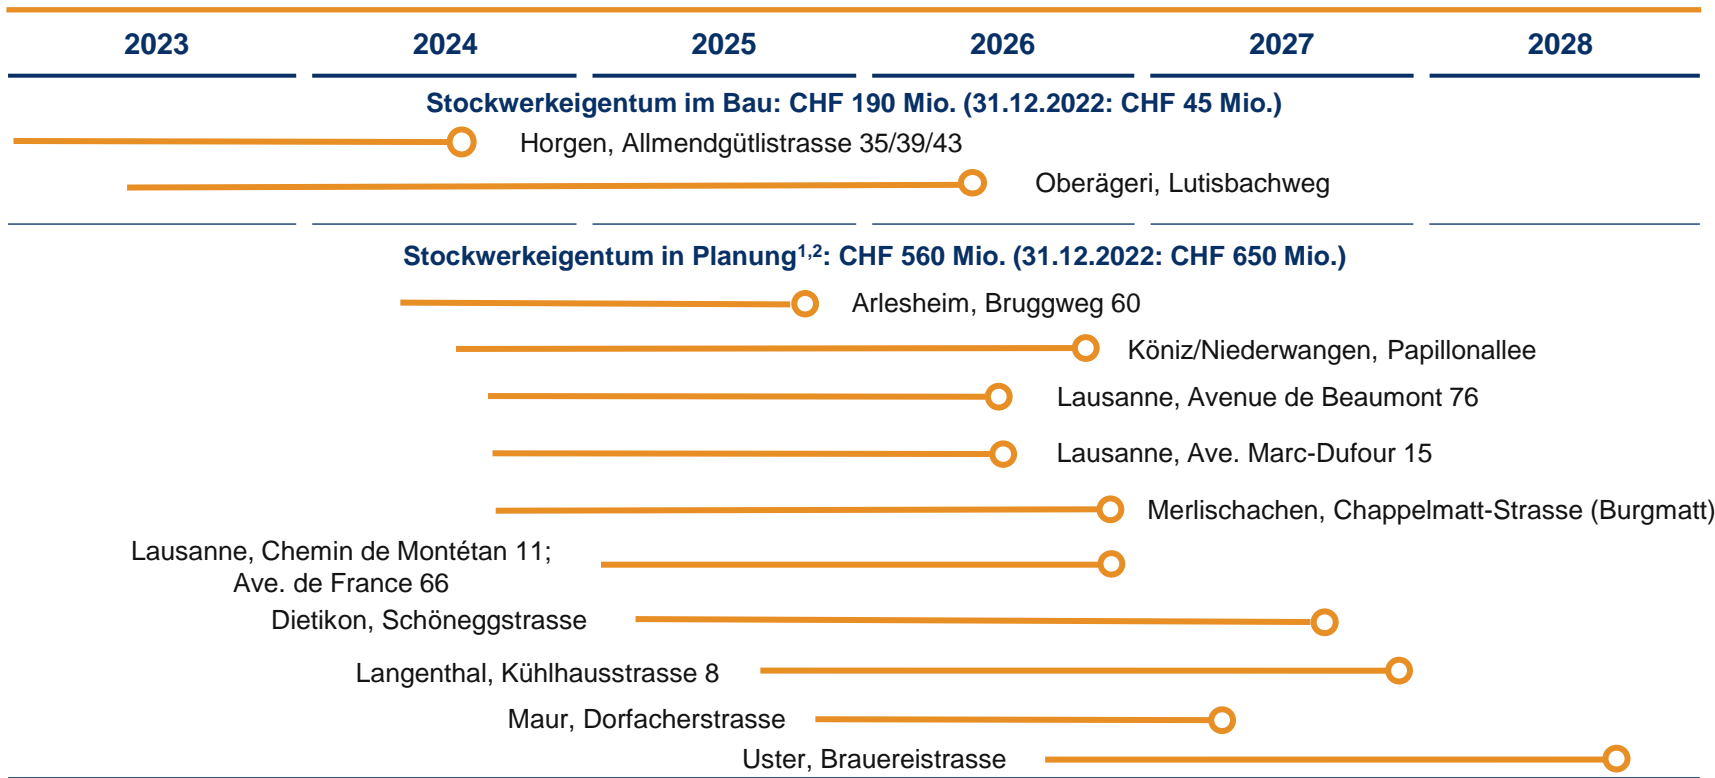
2023 2024 2025 2026 2027 2028

Stockwerkeigentum im Bau: CHF 190 Mio. (31.12.2022: CHF 45 Mio.)

Horgen, Allmendgütlistrasse 35/39/43

Oberägeri, Lutisbachweg

Stockwerkeigentum in Planung$^{1,2}$: CHF 560 Mio. (31.12.2022: CHF 650 Mio.)

Arlesheim, Bruggweg 60

Köniz/Niederwangen, Papillonallee

Lausanne, Avenue de Beaumont 76

Lausanne, Ave. Marc-Dufour 15

Merlischachen, Chappelmatt-Strasse (Burgmatt)

Lausanne, Chemin de Montétan 11; Ave. de France 66

Dietikon, Schöneggstrasse

Langenthal, Kühlhausstrasse 8

Maur, Dorfacherstrasse

Uster, Brauereistrasse